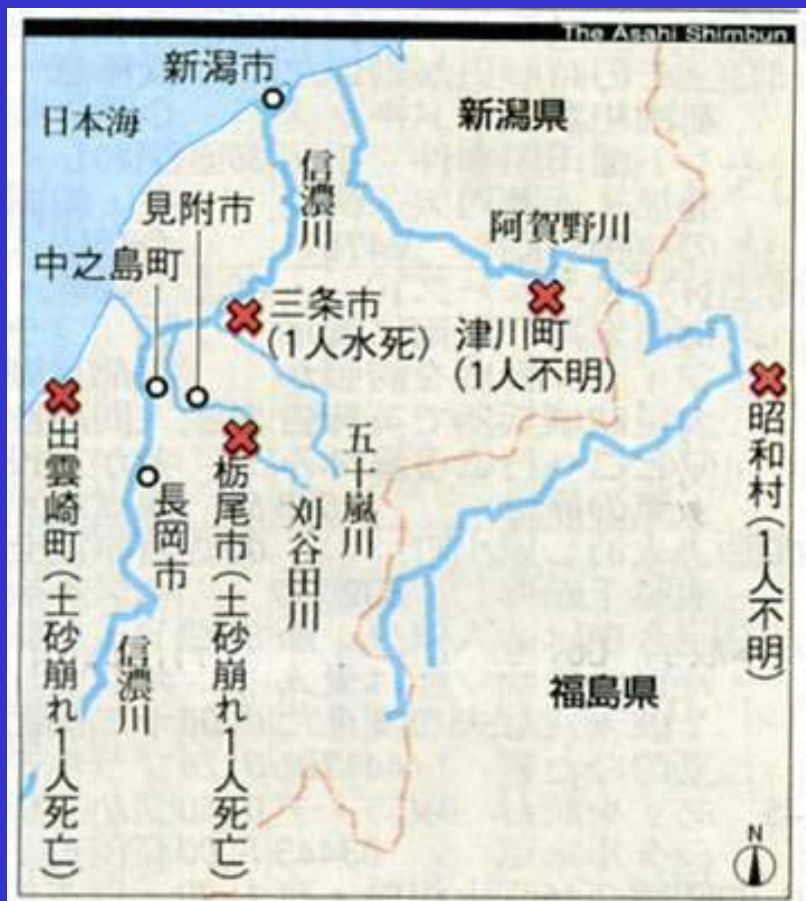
The Asahi Shimbun

新潟市
日本海
新潟県
信濃川
見附市
阿賀野川
中之島町
三条市
(1人水死)
津川町
(1人不明)
出雲崎町
(土砂崩れ1人死亡)
長岡市
栃尾市
(土砂崩れ1人死亡)
五十嵐川
刈谷田川
昭和村
(1人不明)
信濃川
福島県
N